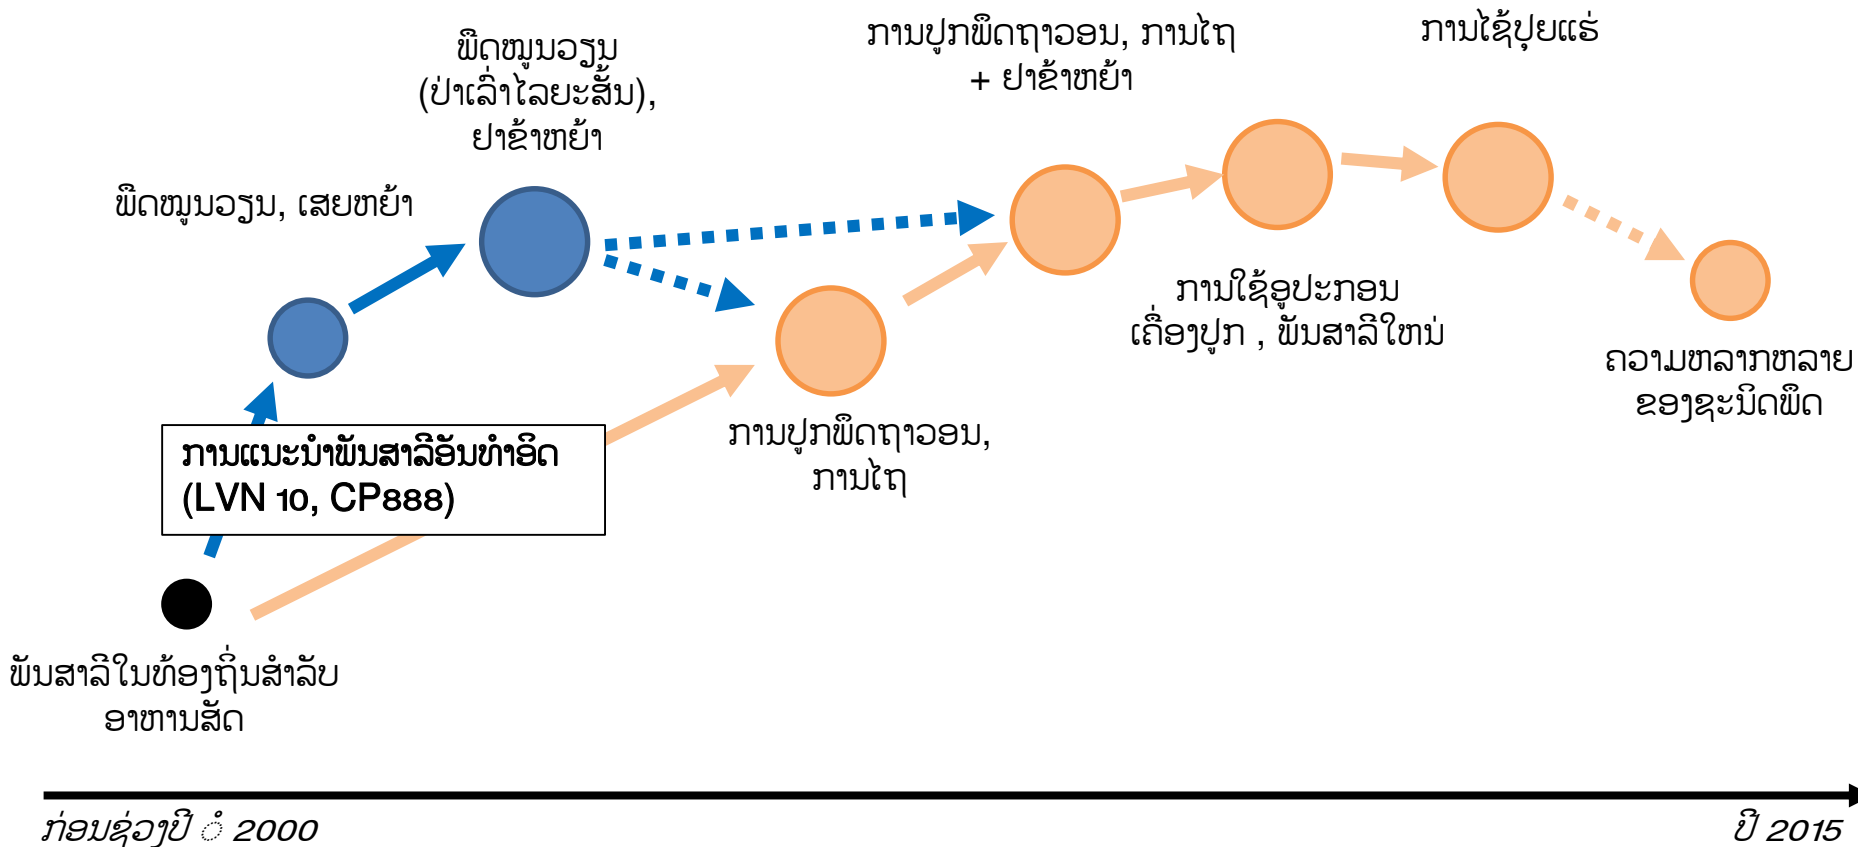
ພືດໝູນວຽນ (ປ່າເລົ່າໄລຍະສັ້ນ), ຢາຂ້າຫຍ້າ

ການປູກພືດຖາວອນ, ການໄຖ + ຢາຂ້າຫຍ້າ

ການໃຊ້ປຸ໋ຍແຮ່

ພືດໝູນວຽນ, ເສຍຫຍ້າ

ການໃຊ້ອຸປະກອນ ເຄື່ອງປູກ , ພັນສາລີໃໝ່

ຄວາມຫລາກຫລາຍ ຂອງຊະນິດພືດ

ການແນະນຳພັນສາລີອັນທຳອິດ (LVN 10, CP888)

ການປູກພືດຖາວອນ, ການໄຖ

ພັນສາລີໃນທ້ອງຖິ່ນສຳລັບ ອາຫານສັດ

ກ່ອນຊ່ວງປີ ໍ 2000

ປີ 2015